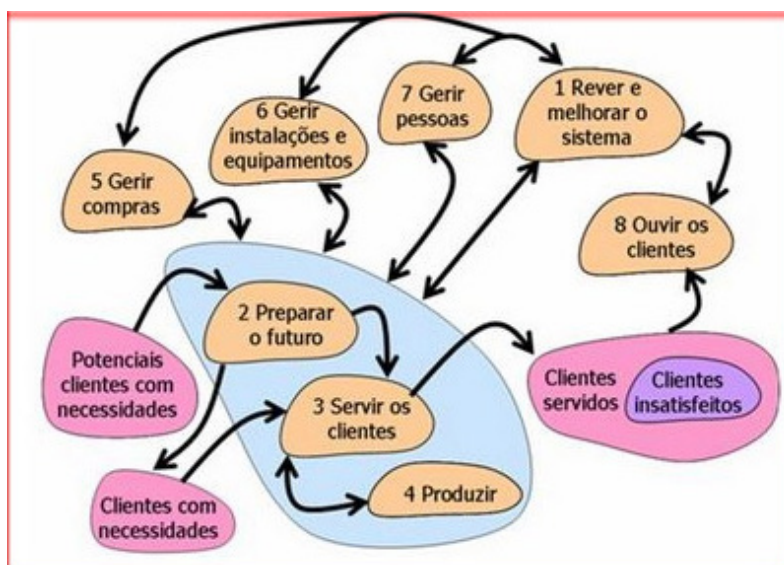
7 Gerir pessoas

1 Rever e melhorar o sistema

6 Gerir instalações e equipamentos

5 Gerir compras

8 Ouvir os clientes

2 Preparar o futuro

Potenciais clientes com necessidades

3 Servir os clientes

Clientes servidos

Clientes insatisfeitos

Clientes com necessidades

4 Produzir